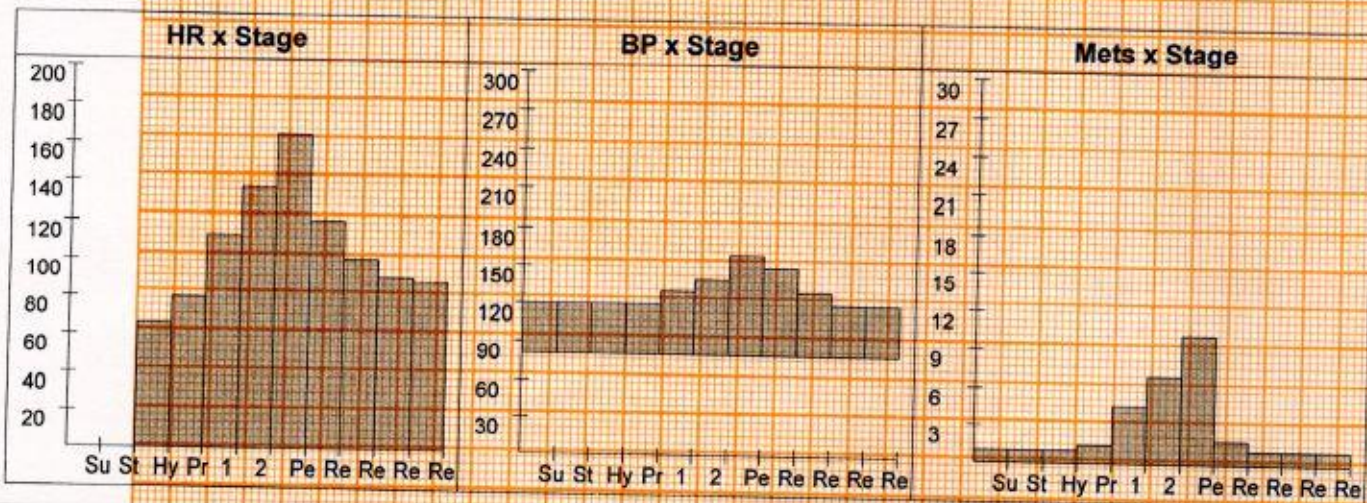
HR x Stage

200
180
160
140
120
100
80
60
40
20

Su St Hy Pr 1 2 Pe Re Re Re Re Re

BP x Stage

300
270
240
210
180
150
120
90
60
30

Su St Hy Pr 1 2 Pe Re Re Re Re Re

Mets x Stage

30
27
24
21
18
15
12
9
6
3

Su St Hy Pr 1 2 Pe Re Re Re Re Re